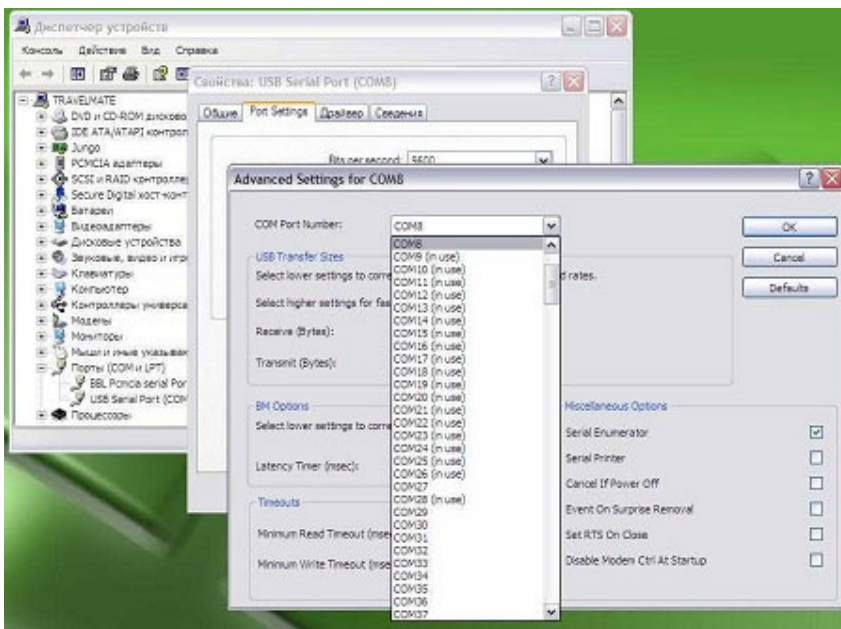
Диспетчер устройств

Консоль Действие Вид Справка

TRAVELMATE
DVD и CD-ROM дисково
IDE ATA/ATAPI контрол
Jungo
PCMCIA адаптеры
SCSI и RAID контролле
Secure Digital хост-конт
Батареи
Видеоадаптеры
Дисковые устройства
Звуковые, видео и игр
Клавиатуры
Компьютер
Контроллеры универса
Модемы
Мониторы
Мыши и иные указыва
Порты (COM и LPT)
BBL Pcmcia serial Por
USB Serial Port (COM
Процессоры

Свойства: USB Serial Port (COM8)

Общие Port Settings Драйвер Сведения

Bits per second: 9600

Advanced Settings for COM8

COM Port Number: COM8

USB Transfer Sizes

Select lower settings to corre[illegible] d rates.

Select higher settings for fa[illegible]

Receive (Bytes):

Transmit (Bytes):

BM Options

Select lower settings to corre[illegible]

Latency Timer (msec):

Timeouts

Minimum Read Timeout (mse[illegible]

Minimum Write Timeout (mse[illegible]

COM8
COM9 (in use)
COM10 (in use)
COM11 (in use)
COM12 (in use)
COM13 (in use)
COM14 (in use)
COM15 (in use)
COM16 (in use)
COM17 (in use)
COM18 (in use)
COM19 (in use)
COM20 (in use)
COM21 (in use)
COM22 (in use)
COM23 (in use)
COM24 (in use)
COM25 (in use)
COM26 (in use)
COM27
COM28 (in use)
COM29
COM30
COM31
COM32
COM33
COM34
COM35
COM36
COM37

OK

Cancel

Defaults

Miscellaneous Options

Serial Enumerator

Serial Printer

Cancel If Power Off

Event On Surprise Removal

Set RTS On Close

Disable Modem Ctrl At Startup